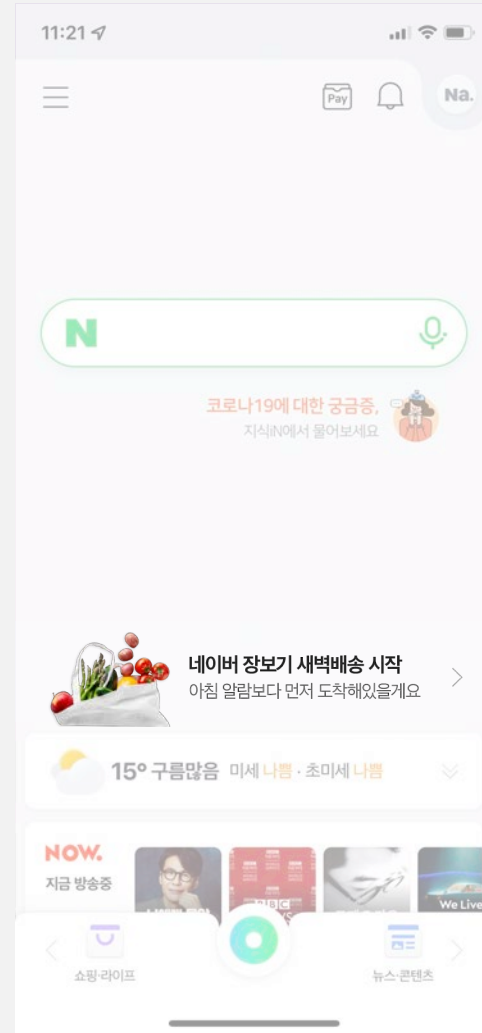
11:21

Pay

Na.

N

코로나19에 대한 궁금증,
지식iN에서 물어보세요

네이버 장보기 새벽배송 시작
아침 알람보다 먼저 도착해있을게요

15° 구름많음 미세 나쁨 · 초미세 나쁨

NOW.
지금 방송중

We Live

쇼핑·라이프

뉴스·콘텐츠